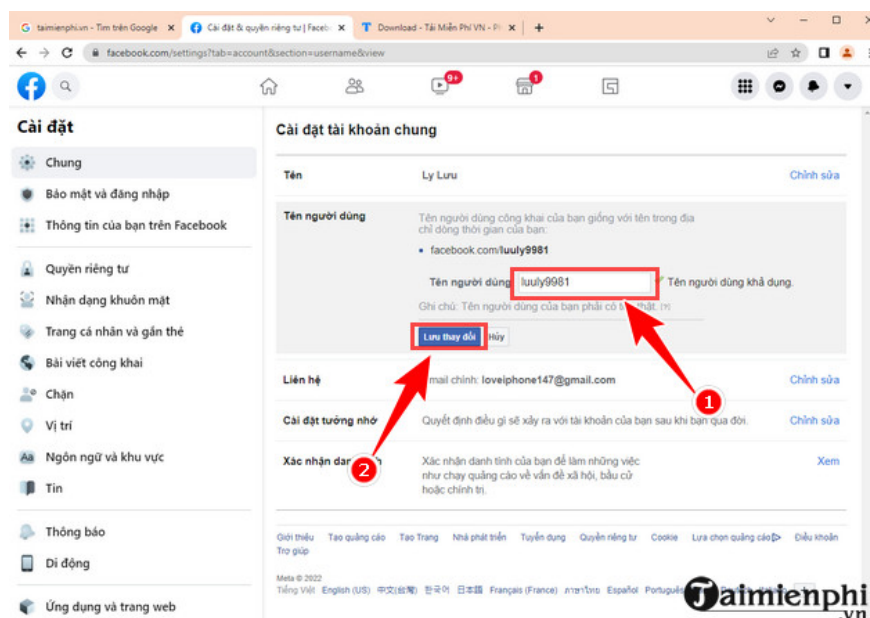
taimienphi.vn - Tìm trên Google
Cài đặt & quyền riêng tư | Faceb
Download - Tải Miễn Phí VN - Pl
facebook.com/settings?tab=account&section=username&view
9+
1
Cài đặt
Chung
Bảo mật và đăng nhập
Thông tin của bạn trên Facebook
Quyền riêng tư
Nhận dạng khuôn mặt
Trang cá nhân và gắn thẻ
Bài viết công khai
Chặn
Vị trí
Ngôn ngữ và khu vực
Tin
Thông báo
Di động
Ứng dụng và trang web
Cài đặt tài khoản chung
Tên
Ly Lưu
Chỉnh sửa
Tên người dùng
Tên người dùng công khai của bạn giống với tên trong địa chỉ dòng thời gian của bạn:
• facebook.com/luuly9981
Tên người dùng
luuly9981
Tên người dùng khả dụng.
Ghi chú: Tên người dùng của bạn phải có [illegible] thật.
Lưu thay đổi
Hủy
Liên hệ
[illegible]mail chính: loveiphone147@gmail.com
Chỉnh sửa
Cài đặt tưởng nhớ
Quyết định điều gì sẽ xảy ra với tài khoản của bạn sau khi bạn qua đời.
Chỉnh sửa
Xác nhận dan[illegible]
Xác nhận danh tính của bạn để làm những việc như chạy quảng cáo về vấn đề xã hội, bầu cử hoặc chính trị.
Xem
1
2
Giới thiệu Tạo quảng cáo Tạo Trang Nhà phát triển Tuyển dụng Quyền riêng tư Cookie Lựa chọn quảng cáo Điều khoản Trợ giúp
Meta © 2022
Tiếng Việt English (US) 中文(台灣) 한국어 日本語 Français (France) ภาษาไทย Español Portuguê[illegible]
Taimienphi
.vn